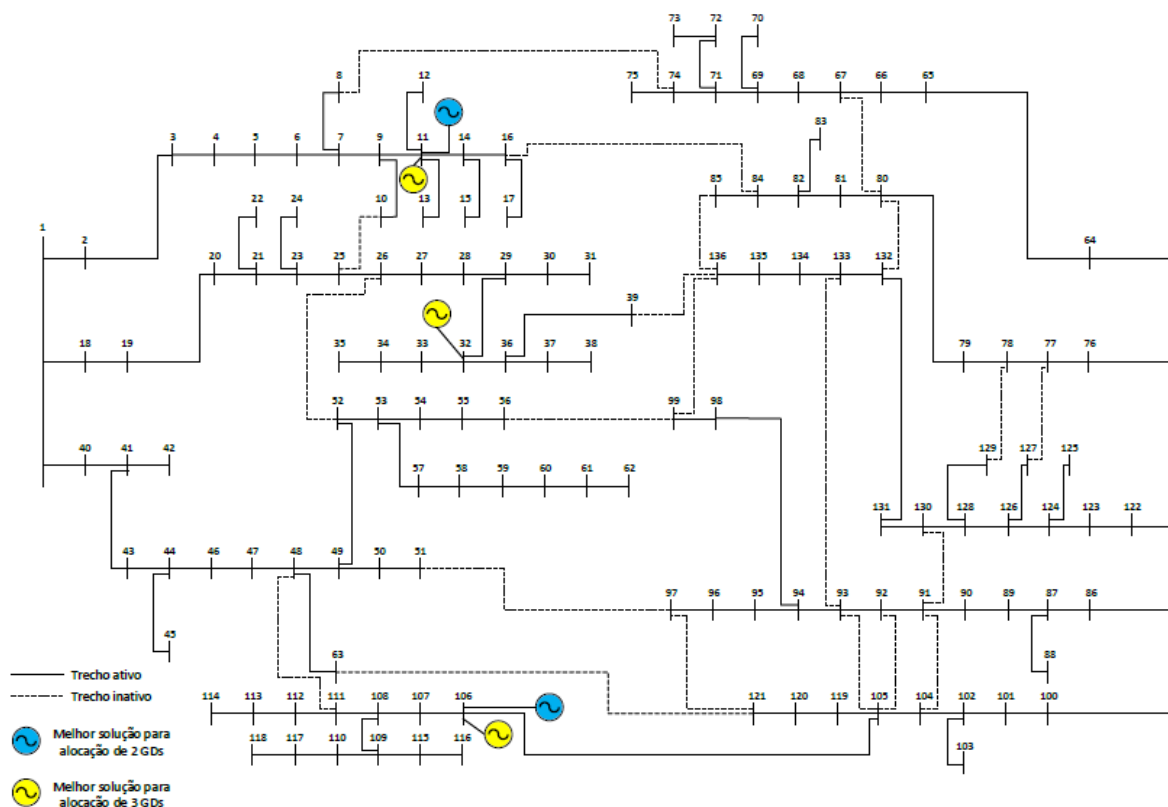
73 72 70
75 74 71 69 68 67 66 65
8 12
83
3 4 5 6 7 9 11 14 16
85 84 82 81 80
22 24 10 13 15 17
1 2
64
20 21 23 25 26 27 28 29 30 31
136 135 134 133 132
39
35 34 33 32 36 37 38
18 19
79 78 77 76
52 53 54 55 56
99 98
129 127 125
40 41 42
57 58 59 60 61 62
131 130 128 126 124 123 122
43 44 46 47 48 49 50 51
97 96 95 94 93 92 91 90 89 87 86
45
88
63
Trecho ativo
Trecho inativo
114 113 112 111 108 107 106
121 120 119 105 104 102 101 100
118 117 110 109 115 116
103
Melhor solução para alocação de 2 GDs
Melhor solução para alocação de 3 GDs